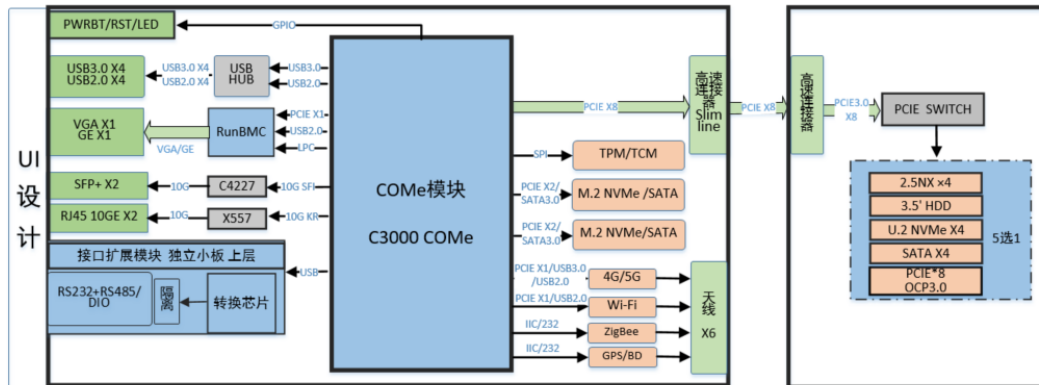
UI 设计

PWRBT/RST/LED
GPIO
USB3.0 X4
USB2.0 X4
USB3.0 X4
USB2.0 X4
USB HUB
USB3.0
USB2.0
VGA X1
GE X1
RunBMC
PCIE X1
USB2.0
LPC
VGA/GE
SFP+ X2
10G
C4227
10G SFI
RJ45 10GE X2
10G
X557
10G KR
接口扩展模块 独立小板 上层
USB
RS232+RS485/DIO
隔离
转换芯片
COMe模块
C3000 COMe
PCIE X8
高速接插件 Slim line
PCIE X8
SPI
TPM/TCM
PCIE X2/SATA3.0
M.2 NVMe /SATA
PCIE X2/SATA3.0
M.2 NVMe/SATA
PCIE X1/USB3.0/USB2.0
4G/5G
PCIE X1/USB2.0
Wi-Fi
IIC/232
ZigBee
IIC/232
GPS/BD
天线 X6
高速接插件
PCIE3.0 X8
PCIE SWITCH
2.5NX ×4
3.5' HDD
U.2 NVMe X4
SATA X4
PCIE*8 OCP3.0
5选1